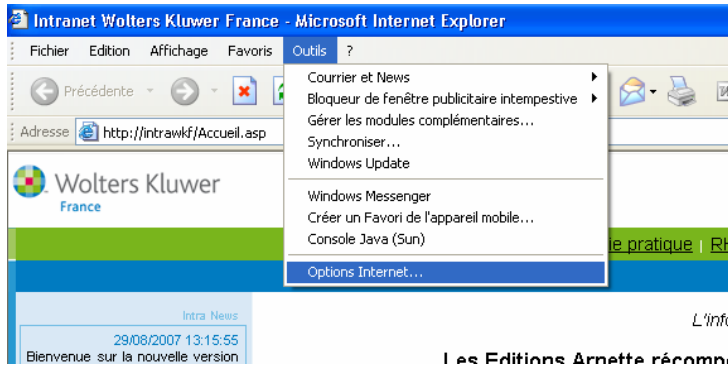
Intranet Wolters Kluwer France - Microsoft Internet Explorer

Fichier Edition Affichage Favoris Outils ?

Précédente

Adresse http://intrawkf/Accueil.asp

Courrier et News
Bloqueur de fenêtre publicitaire intempestive
Gérer les modules complémentaires...
Synchroniser...
Windows Update

Windows Messenger
Créer un Favori de l'appareil mobile...
Console Java (Sun)

Options Internet...

Wolters Kluwer
France

ie pratique | R

Intra News
29/08/2007 13:15:55
Bienvenue sur la nouvelle version

L'inf

Les Editions Arnette récomm